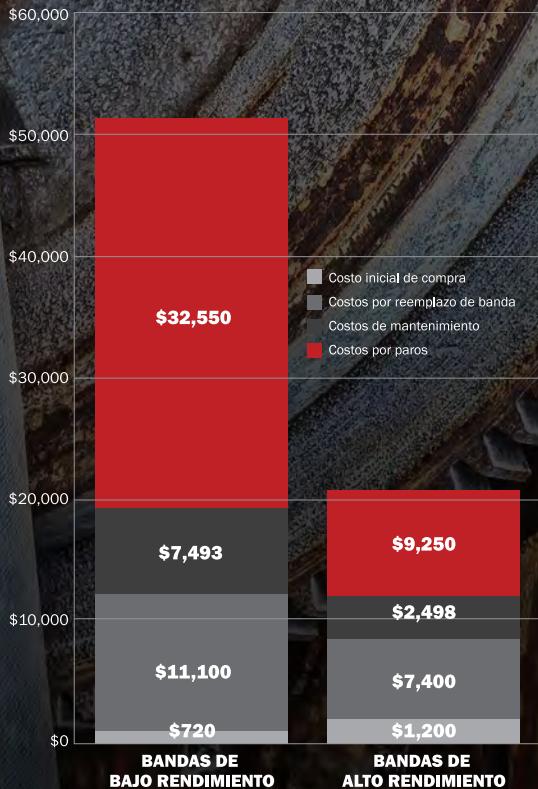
$60,000
$50,000
$40,000
$30,000
$20,000
$10,000
$0

Costo inicial de compra
Costos por reemplazo de banda
Costos de mantenimiento
Costos por paros

$32,550
$7,493
$11,100
$720

$9,250
$2,498
$7,400
$1,200

BANDAS DE BAJO RENDIMIENTO

BANDAS DE ALTO RENDIMIENTO